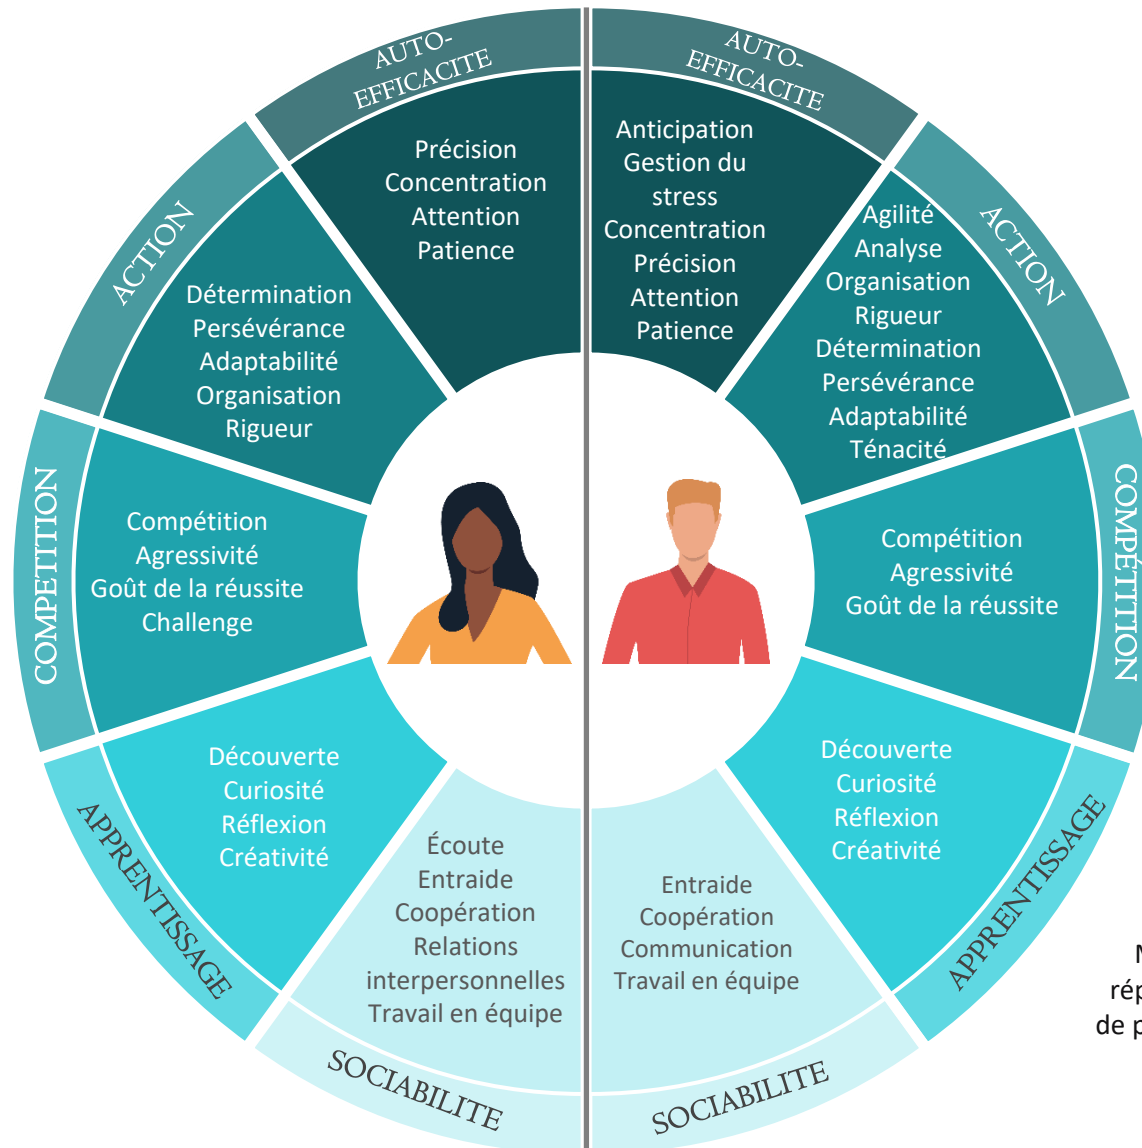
AUTO-EFFICACITE

Précision
Concentration
Attention
Patience

ACTION

Détermination
Persévérance
Adaptabilité
Organisation
Rigueur

COMPETITION

Compétition
Agressivité
Goût de la réussite
Challenge

APPRENTISSAGE

Découverte
Curiosité
Réflexion
Créativité

SOCIABILITE

Écoute
Entraide
Coopération
Relations interpersonnelles
Travail en équipe

AUTO-EFFICACITE

Anticipation
Gestion du stress
Concentration
Précision
Attention
Patience

ACTION

Agilité
Analyse
Organisation
Rigueur
Détermination
Persévérance
Adaptabilité
Ténacité

COMPETITION

Compétition
Agressivité
Goût de la réussite

APPRENTISSAGE

Découverte
Curiosité
Réflexion
Créativité

SOCIABILITE

Entraide
Coopération
Communication
Travail en équipe

N
rép
de p